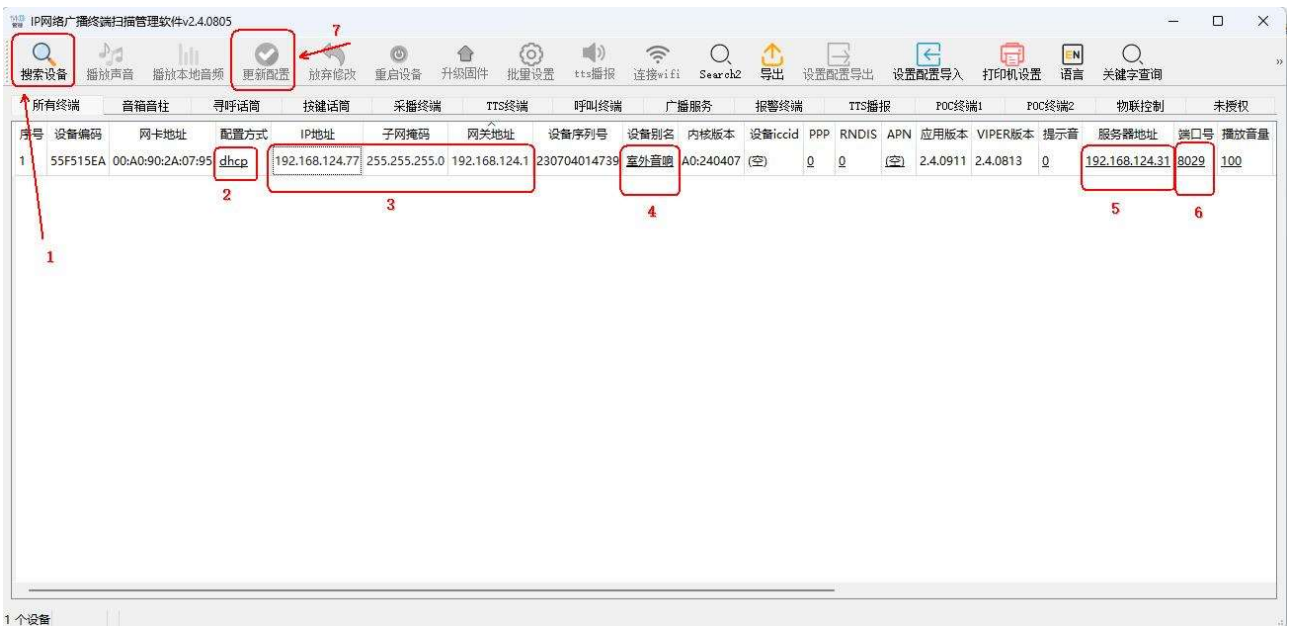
IP网络广播终端扫描管理软件v2.4.0805

搜索设备 播放声音 播放本地音频 更新配置 放弃修改 重启设备 升级固件 批量设置 tts播报 连接wifi Search2 导出 设置配置导出 设置配置导入 打印机设置 语言 关键字查询

7

所有终端 音箱音柱 寻呼话筒 按键话筒 采播终端 TTS终端 呼叫终端 广播服务 报警终端 TTS播报 POC终端1 POC终端2 物联控制 未授权

| 序号 | 设备编码 | 网卡地址 | 配置方式 | IP地址 | 子网掩码 | 网关地址 | 设备序列号 | 设备别名 | 内核版本 | 设备iccid | PPP | RNDIS | APN | 应用版本 | VIPER版本 | 提示音 | 服务器地址 | 端口号 | 播放音量 |
|---|---|---|---|---|---|---|---|---|---|---|---|---|---|---|---|---|---|---|---|
| 1 | 55F515EA | 00:A0:90:2A:07:95 | dhcp | 192.168.124.77 | 255.255.255.0 | 192.168.124.1 | 230704014739 | 室外音响 | A0:240407 | (空) | 0 | 0 | (空) | 2.4.0911 | 2.4.0813 | 0 | 192.168.124.31 | 8029 | 100 |

2 3 4 5 6

1

1 个设备